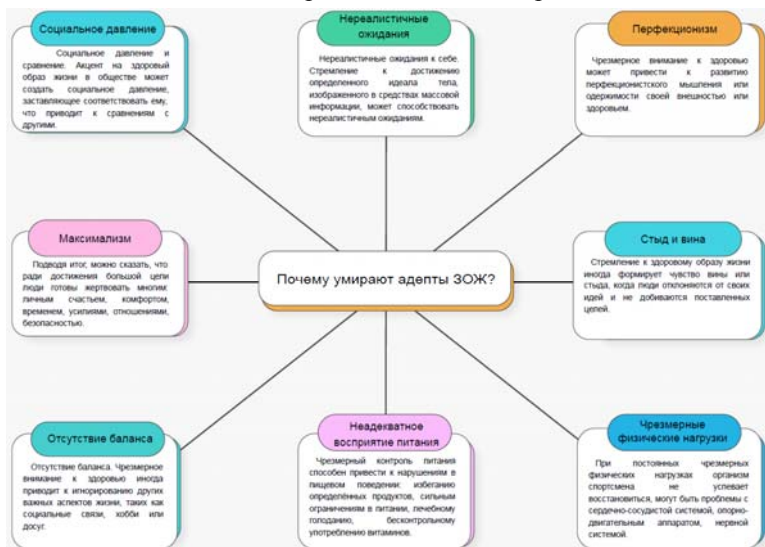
Социальное давление

Социальное давление и сравнение. Акцент на здоровый образ жизни в обществе может создать социальное давление, заставляющее соответствовать ему, что приводит к сравнениям с другими.

Нереалистичные ожидания

Нереалистичные ожидания к себе. Стремление к достижению определенного идеала тела, изображенного в средствах массовой информации, может способствовать нереалистичным ожиданиям.

Перфекционизм

Чрезмерное внимание к здоровью может привести к развитию перфекционистского мышления или одержимости своей внешностью или здоровьем.

Максимализм

Подводя итог, можно сказать, что ради достижения большой цели люди готовы жертвовать многим: личным счастьем, комфортом, временем, усилиями, отношениями, безопасностью.

Почему умирают адепты ЗОЖ?

Стыд и вина

Стремление к здоровому образу жизни иногда формирует чувство вины или стыда, когда люди отклоняются от своих идей и не добиваются поставленных целей.

Отсутствие баланса

Отсутствие баланса. Чрезмерное внимание к здоровью иногда приводит к игнорированию других важных аспектов жизни, таких как социальные связи, хобби или досуг.

Неадекватное восприятие питания

Чрезмерный контроль питания способен привести к нарушениям в пищевом поведении: избеганию определённых продуктов, сильным ограничениям в питании, лечебному голоданию, бесконтрольному употреблению витаминов.

Чрезмерные физические нагрузки

При постоянных чрезмерных физических нагрузках организм спортсмена не успевает восстановиться, могут быть проблемы с сердечно-сосудистой системой, опорно-двигательным аппаратом, нервной системой.